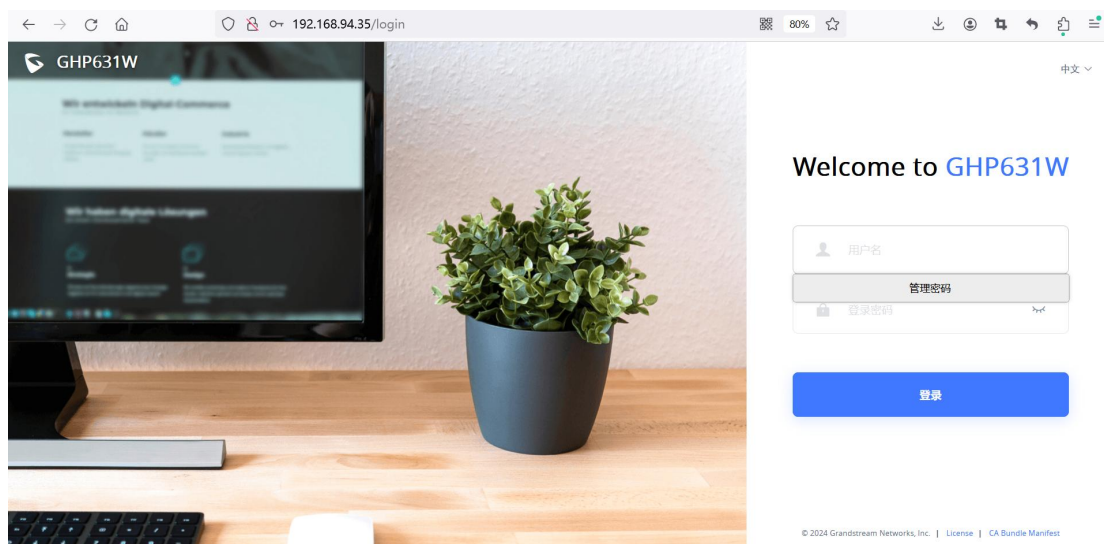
192.168.94.35/login

80%

GHP631W

Wir entwickeln Digital Commerce

Wir haben digitale Lösungen

中文

Welcome to GHP631W

用户名

管理密码

登录密码

登录

© 2024 Grandstream Networks, Inc. | License | CA Bundle Manifest